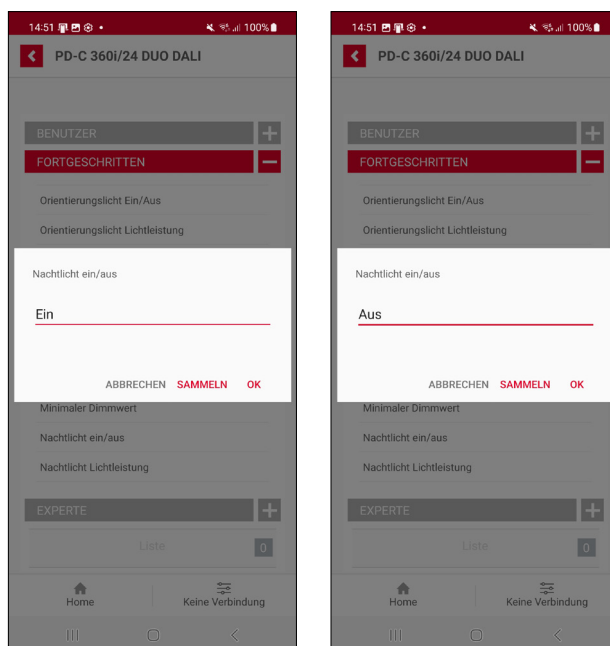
14:51 100%

PD-C 360i/24 DUO DALI

BENUTZER

FORTGESCHRITTEN

Orientierungslicht Ein/Aus

Orientierungslicht Lichtleistung

Nachtlicht ein/aus

Ein

ABBRECHEN SAMMELN OK

Minimaler Dimmwert

Nachtlicht ein/aus

Nachtlicht Lichtleistung

EXPERTE

Liste 0

Home

Keine Verbindung

14:51 100%

PD-C 360i/24 DUO DALI

BENUTZER

FORTGESCHRITTEN

Orientierungslicht Ein/Aus

Orientierungslicht Lichtleistung

Nachtlicht ein/aus

Aus

ABBRECHEN SAMMELN OK

Minimaler Dimmwert

Nachtlicht ein/aus

Nachtlicht Lichtleistung

EXPERTE

Liste 0

Home

Keine Verbindung